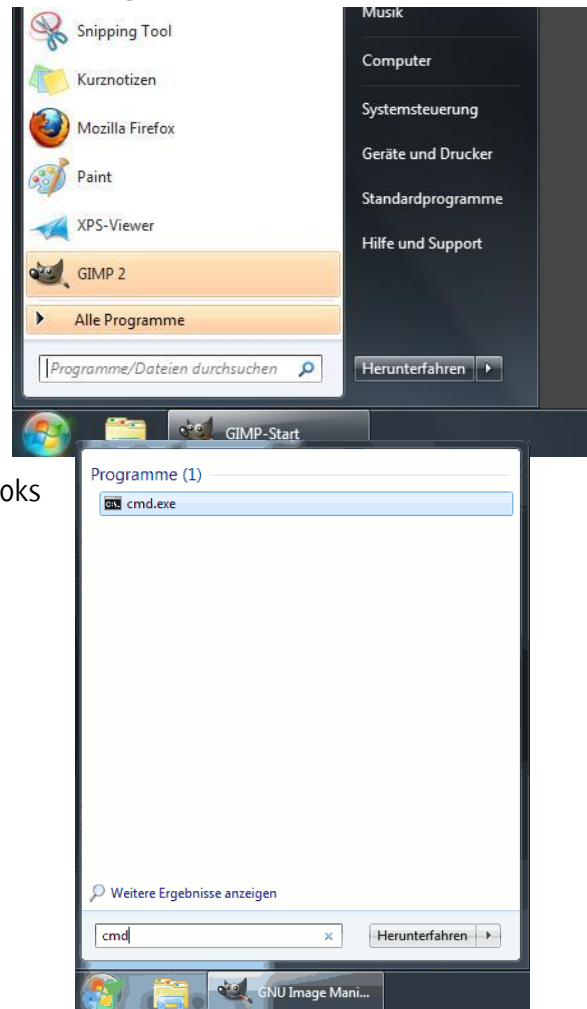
Snipping Tool
Kurznotizen
Mozilla Firefox
Paint
XPS-Viewer
GIMP 2
Alle Programme
Programme/Dateien durchsuchen

Musik
Computer
Systemsteuerung
Geräte und Drucker
Standardprogramme
Hilfe und Support
Herunterfahren

GIMP-Start

oks

Programme (1)
cmd.exe

Weitere Ergebnisse anzeigen
cmd
Herunterfahren

GNU Image Mani...